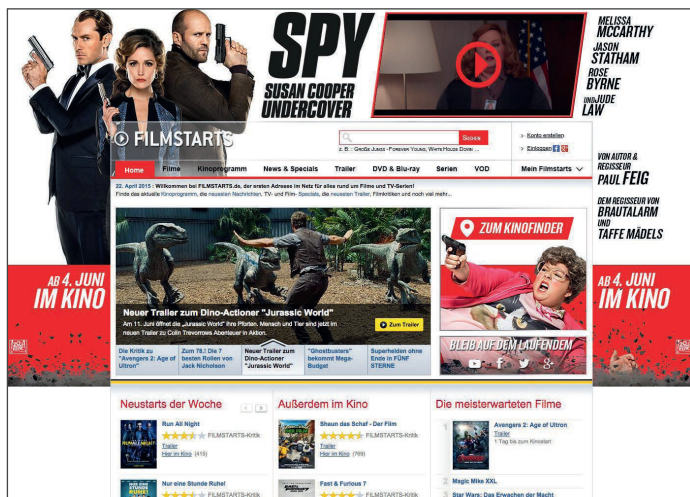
SPY
SUSAN COOPER UNDERCOVER

MELISSA MCCARTHY
JASON STATHAM
ROSE BYRNE
UND JUDE LAW

VON AUTOR & REGISSEUR PAUL FEIG
DEM REGISSEUR VON BRAUTALARM UND TAFFE MÄDELS

FILMSTARTS

Suche
z. B.: Große Jungs - Forever Young, White House Down ...

Konto erstellen
Einloggen

Home | Filme | Kinoprogramm | News & Specials | Trailer | DVD & Blu-ray | Serien | VOD | Mein Filmstarts

22. April 2015 | Willkommen bei FILMSTARTS.de, der ersten Adresse im Netz für alles rund um Filme und TV-Serien!
Finde das aktuelle Kinoprogramm, die neuesten Nachrichten, TV- und Film-Specials, die neuesten Trailer, Filmkritiken und noch viel mehr...

ZUM KINOFINDER

Neuer Trailer zum Dino-Actioner "Jurassic World"
Am 11. Juni öffnet die „Jurassic World" ihre Pforten. Mensch und Tier sind jetzt im neuen Trailer zu Colin Trevorrows Abenteuer in Aktion.
Zum Trailer

Die Kritik zu "Avengers 2: Age of Ultron" | Zum 78.: Die 7 besten Rollen von Jack Nicholson | Neuer Trailer zum Dino-Actioner "Jurassic World" | "Ghostbusters" bekommt Mega-Budget | Superhelden ohne Ende in FÜNF STERNE

BLEIB AUF DEM LAUFENDEN

AB 4. JUNI IM KINO

AB 4. JUNI IM KINO

Neustarts der Woche
Run All Night
FILMSTARTS-Kritik
Trailer
Hier im Kino (415)
Nur eine Stunde Ruhe!
FILMSTARTS-Kritik

Außerdem im Kino
Shaun das Schaf - Der Film
FILMSTARTS-Kritik
Trailer
Hier im Kino (769)
Fast & Furious 7
FILMSTARTS-Kritik

Die meisterwarteten Filme
1 Avengers 2: Age of Ultron
Trailer
1 Tag bis zum Kinostart
2 Magic Mike XXL
3 Star Wars: Das Erwachen der Macht